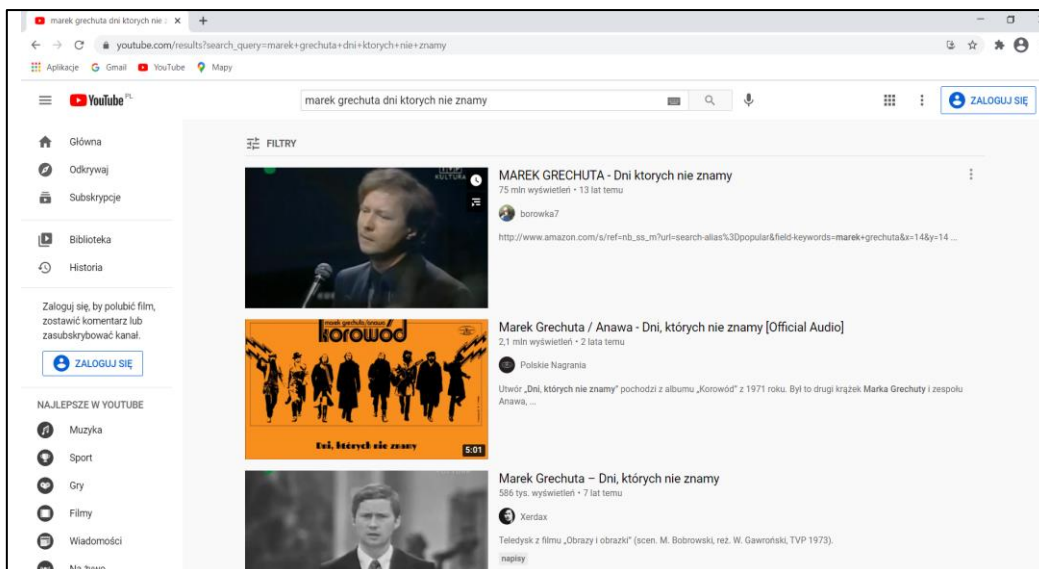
marek grechuta dni ktorych nie ×

youtube.com/results?search_query=marek+grechuta+dni+ktorych+nie+znamy

Aplikacje Gmail YouTube Mapy

YouTube PL

marek grechuta dni ktorych nie znamy

ZALOGUJ SIĘ

Główna
Odkrywaj
Subskrypcje
Biblioteka
Historia

Zaloguj się, by polubić film, zostawić komentarz lub zasubskrybować kanał.

ZALOGUJ SIĘ

NAJLEPSZE W YOUTUBE
Muzyka
Sport
Gry
Filmy
Wiadomości
Na żywo

FILTRY

KULTURA

MAREK GRECHUTA - Dni ktorych nie znamy
75 mln wyświetleń • 13 lat temu
borowka7
http://www.amazon.com/s/ref=nb_ss_m?url=search-alias%3Dpopular&field-keywords=marek+grechuta&x=14&y=14 ...

marek grechuta / anawa
korowód
Dni, których nie znamy
5:01

Marek Grechuta / Anawa - Dni, których nie znamy [Official Audio]
2,1 mln wyświetleń • 2 lata temu
Polskie Nagrania
Utwór „Dni, których nie znamy" pochodzi z albumu „Korowód" z 1971 roku. Był to drugi krążek Marka Grechuty i zespołu Anawa, ...

Marek Grechuta – Dni, których nie znamy
586 tys. wyświetleń • 7 lat temu
Xerdax
Teledysk z filmu „Obrazy i obrazki" (scen. M. Bobrowski, reż. W. Gawroński, TVP 1973).
napisy